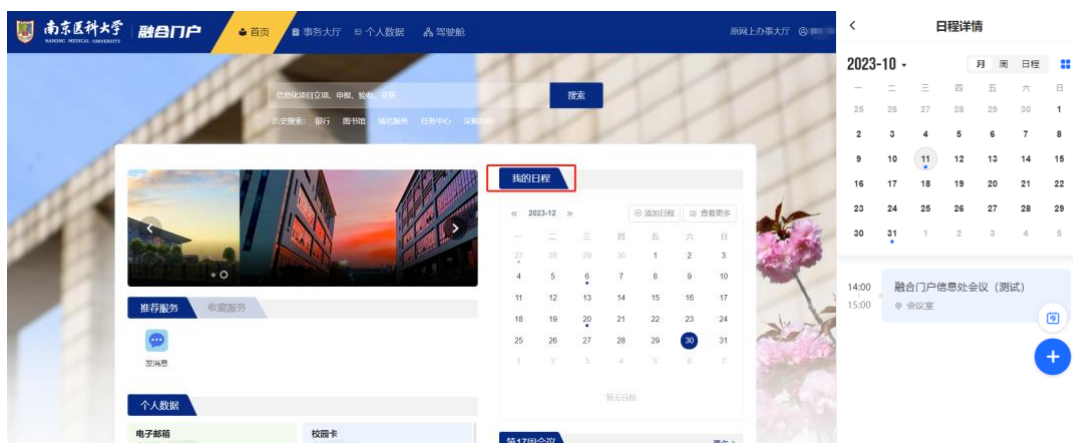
南京医科大学 NANJING MEDICAL UNIVERSITY 融合门户 首页 事务大厅 个人数据 驾驶舱 原网上办事大厅

搜索

我的日程

« 2023-12 » 添加日程 查看更多

| 一 | 二 | 三 | 四 | 五 | 六 | 日 |
|---|---|---|---|---|---|---|
| 27 | 28 | 29 | 30 | 1 | 2 | 3 |
| 4 | 5 | 6 | 7 | 8 | 9 | 10 |
| 11 | 12 | 13 | 14 | 15 | 16 | 17 |
| 18 | 19 | 20 | 21 | 22 | 23 | 24 |
| 25 | 26 | 27 | 28 | 29 | 30 | 31 |
| 1 | 2 | 3 | 4 | 5 | 6 | 7 |

暂无日程

推荐服务 收藏服务

发消息

个人数据

电子邮箱 校园卡

< 日程详情

2023-10 月 周 日程

| 一 | 二 | 三 | 四 | 五 | 六 | 日 |
|---|---|---|---|---|---|---|
| 25 | 26 | 27 | 28 | 29 | 30 | 1 |
| 2 | 3 | 4 | 5 | 6 | 7 | 8 |
| 9 | 10 | 11 | 12 | 13 | 14 | 15 |
| 16 | 17 | 18 | 19 | 20 | 21 | 22 |
| 23 | 24 | 25 | 26 | 27 | 28 | 29 |
| 30 | 31 | 1 | 2 | 3 | 4 | 5 |

14:00 15:00 融合门户信息处会议（测试） 会议室